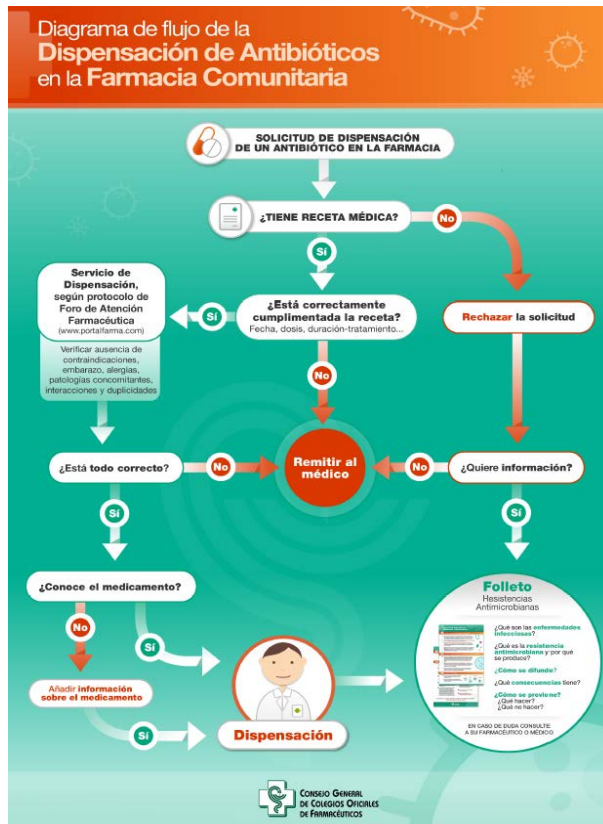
Diagrama de flujo de la
Dispensación de Antibióticos
en la Farmacia Comunitaria

SOLICITUD DE DISPENSACIÓN DE UN ANTIBIÓTICO EN LA FARMACIA

¿TIENE RECETA MÉDICA?

No

Sí

Servicio de Dispensación, según protocolo de Foro de Atención Farmacéutica (www.portalfarma.com)

Verificar ausencia de contraindicaciones, embarazo, alergias, patologías concomitantes, interacciones y duplicidades

Sí

¿Está correctamente cumplimentada la receta?
Fecha, dosis, duración-tratamiento...

Rechazar la solicitud

No

¿Está todo correcto?

No

Remitir al médico

No

¿Quiere información?

Sí

Sí

¿Conoce el medicamento?

No

Sí

Añadir información sobre el medicamento

Sí

Dispensación

Folleto
Resistencias Antimicrobianas

¿Qué son las enfermedades infecciosas?
¿Qué es la resistencia antimicrobiana y por qué se produce?
¿Cómo se difunde?
¿Qué consecuencias tiene?
¿Cómo se previene?
¿Qué hacer?
¿Qué no hacer?

EN CASO DE DUDA CONSULTE A SU FARMACÉUTICO O MÉDICO

Consejo General de Colegios Oficiales de Farmacéuticos